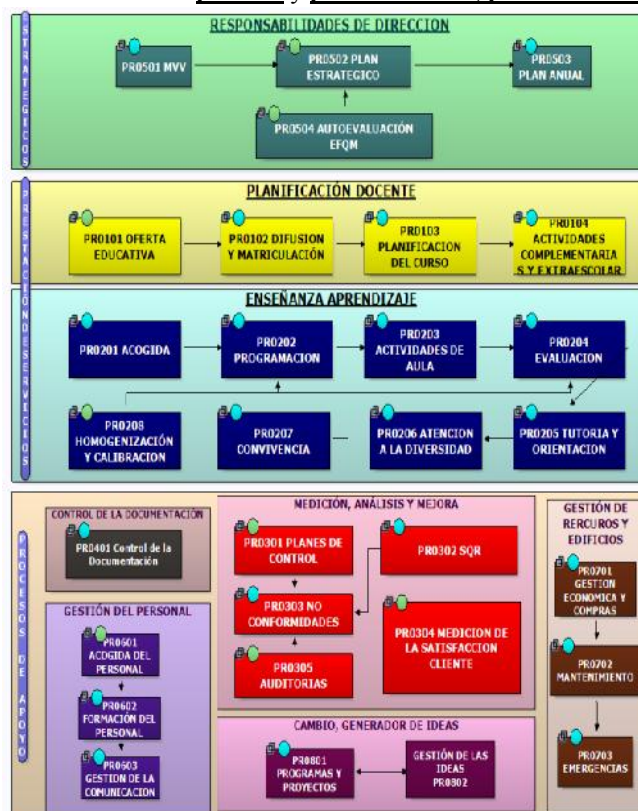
ESTRATEGICOS

RESPONSABILIDADES DE DIRECCION

PR0501 MVV

PR0502 PLAN ESTRATEGICO

PR0503 PLAN ANUAL

PR0504 AUTOEVALUACIÓN EFQM

PRESTACIÓN DE SERVICIOS

PLANIFICACIÓN DOCENTE

PR0101 OFERTA EDUCATIVA

PR0102 DIFUSION Y MATRICULACIÓN

PR0103 PLANIFICACION DEL CURSO

PR0104 ACTIVIDADES COMPLEMENTARIA S Y EXTRAESCOLAR

ENSEÑANZA APRENDIZAJE

PR0201 ACOGIDA

PR0202 PROGRAMACION

PR0203 ACTIVIDADES DE AULA

PR0204 EVALUACION

PR0208 HOMOGENIZACIÓN Y CALIBRACION

PR0207 CONVIVENCIA

PR0206 ATENCION A LA DIVERSIDAD

PR0205 TUTORIA Y ORIENTACION

PROCESOS DE APOYO

CONTROL DE LA DOCUMENTACIÓN

PR0401 Control de la Documentación

GESTIÓN DEL PERSONAL

PR0601 ACOGIDA DEL PERSONAL

PR0602 FORMACIÓN DEL PERSONAL

PR0603 GESTION DE LA COMUNICACION

MEDICIÓN, ANÁLISIS Y MEJORA

PR0301 PLANES DE CONTROL

PR0302 SQR

PR0303 NO CONFORMIDADES

PR0304 MEDICION DE LA SATISFACCION CLIENTE

PR0305 AUDITORIAS

CAMBIO, GENERADOR DE IDEAS

PR0801 PROGRAMAS Y PROYECTOS

GESTIÓN DE LAS IDEAS PR0802

GESTIÓN DE RERCUROS Y EDIFICIOS

PR0701 GESTION ECONOMICA Y COMPRAS

PR0702 MANTENIMIENTO

PR0703 EMERGENCIAS